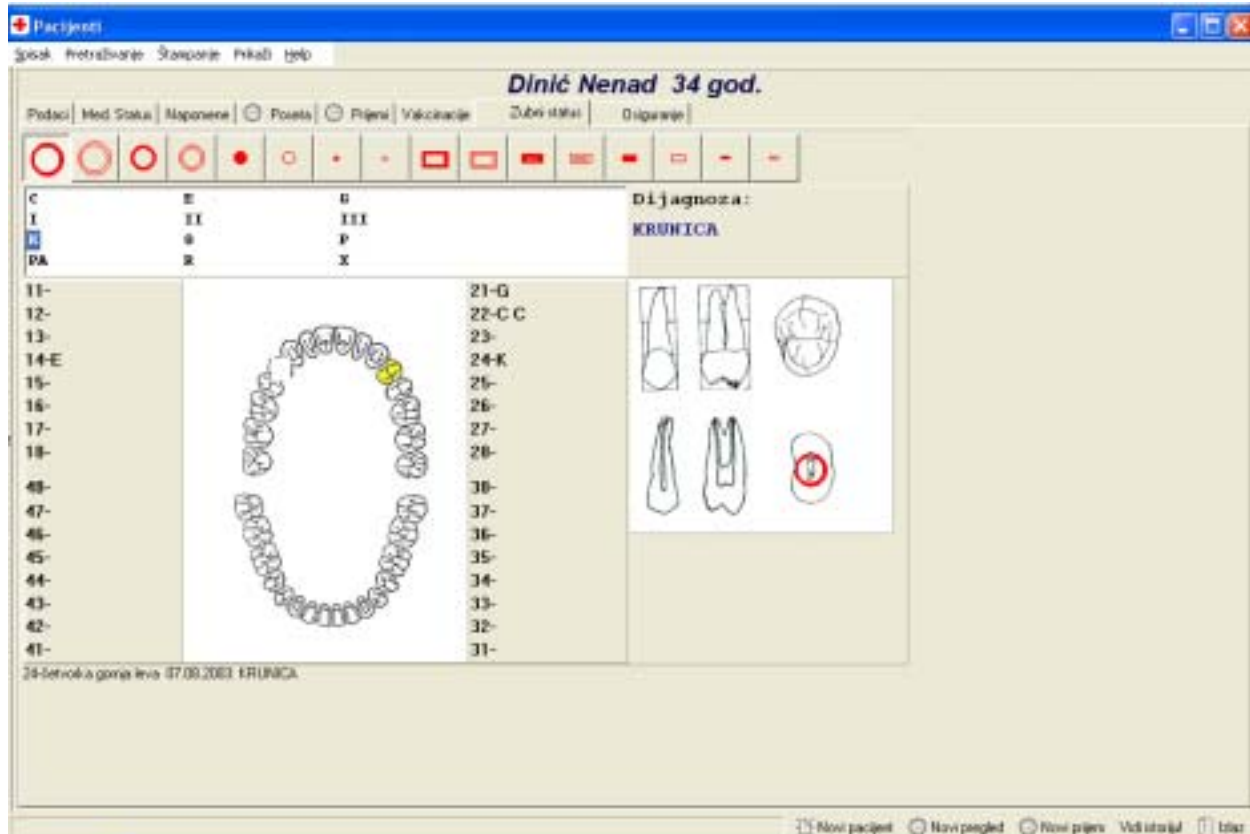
Pacijenti

Spisak Pretraživanje Štampanje Prikaži Help

Dinić Nenad 34 god.

Podaci | Med Status | Napomene | Poseta | Prijem | Vakcinacije | Zubni status | Osiguranje

| C | E | G |
|---|---|---|
| I | II | III |
| K | O | P |
| PA | R | X |

Dijagnoza:
KRUNICA

11-
12-
13-
14-E
15-
16-
17-
18-
48-
47-
46-
45-
44-
43-
42-
41-

21-G
22-C C
23-
24-K
25-
26-
27-
28-
38-
37-
36-
35-
34-
33-
32-
31-

24-četvorka gornja leva 07.08.2003 KRUNICA

Novi pacijent Novi pregled Novi prijem Vidi stanje Izlaz